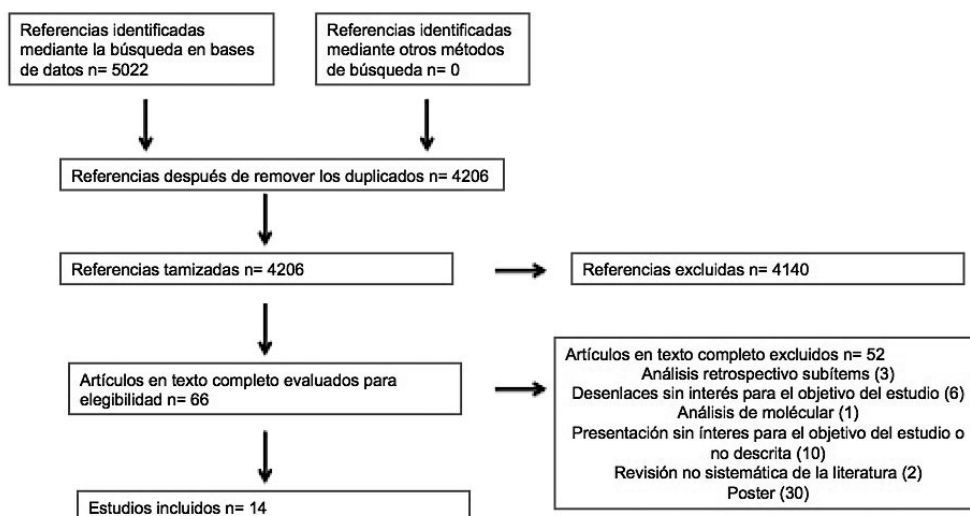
Referencias identificadas mediante la búsqueda en bases de datos n= 5022

Referencias identificadas mediante otros métodos de búsqueda n= 0

Referencias después de remover los duplicados n= 4206

Referencias tamizadas n= 4206

Referencias excluidas n= 4140

Artículos en texto completo evaluados para elegibilidad n= 66

Artículos en texto completo excluidos n= 52
Análisis retrospectivo subítems (3)
Desenlaces sin interés para el objetivo del estudio (6)
Análisis de molécular (1)
Presentación sin ínteres para el objetivo del estudio o no descrita (10)
Revisión no sistemática de la literatura (2)
Poster (30)

Estudios incluidos n= 14